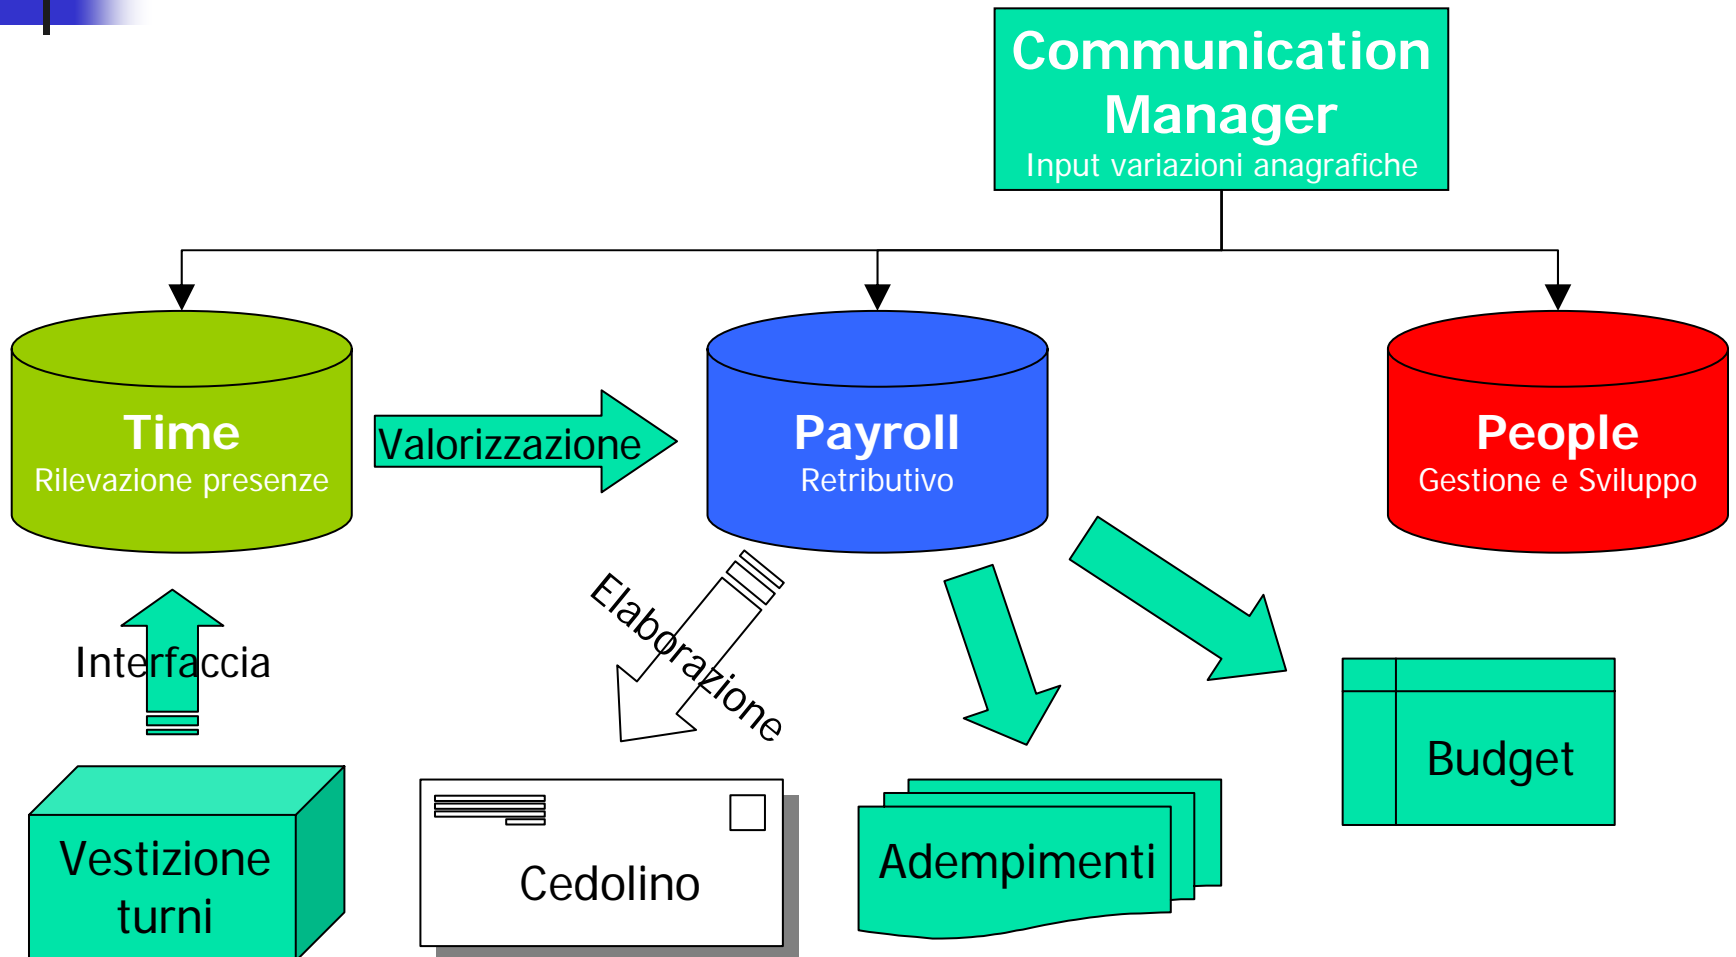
Communication Manager
Input variazioni anagrafiche

Time
Rilevazione presenze

Valorizzazione

Payroll
Retributivo

People
Gestione e Sviluppo

Interfaccia

Elaborazione

Vestizione turni

Cedolino

Adempimenti

Budget